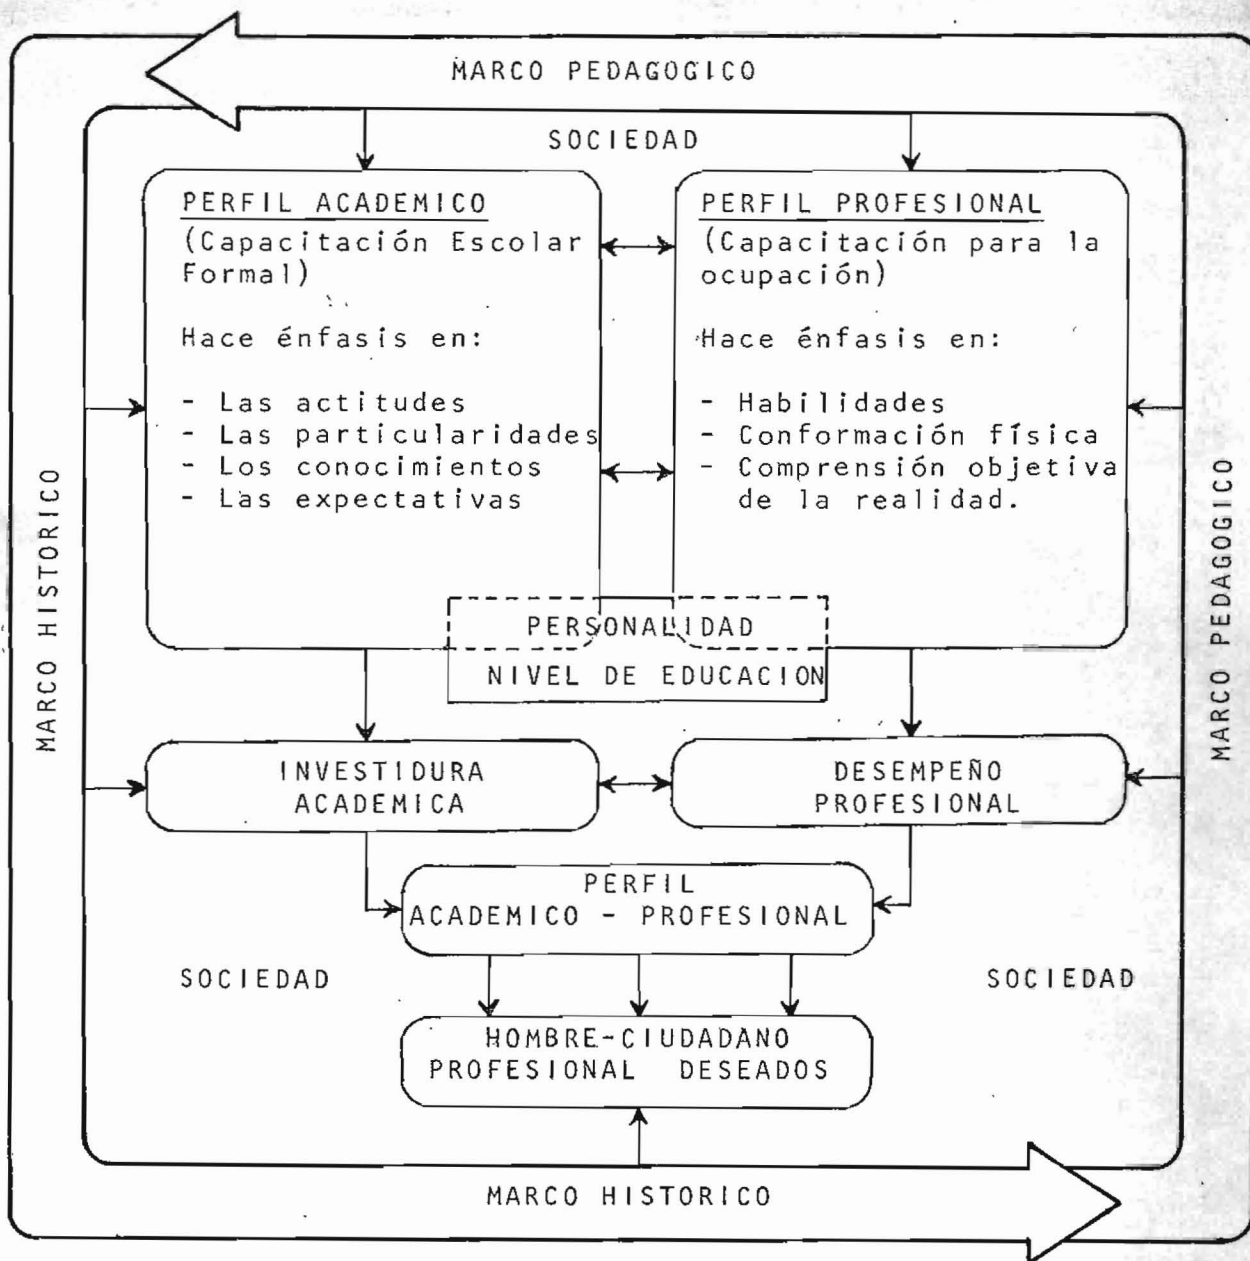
MARCO PEDAGOGICO

SOCIEDAD

PERFIL ACADEMICO
(Capacitación Escolar Formal)

Hace énfasis en:

- Las actitudes
- Las particularidades
- Los conocimientos
- Las expectativas

PERFIL PROFESIONAL
(Capacitación para la ocupación)

Hace énfasis en:

- Habilidades
- Conformación física
- Comprensión objetiva de la realidad.

MARCO HISTORICO

MARCO PEDAGOGICO

PERSONALIDAD

NIVEL DE EDUCACION

INVESTIDURA ACADEMICA

DESEMPEÑO PROFESIONAL

PERFIL ACADEMICO - PROFESIONAL

SOCIEDAD

SOCIEDAD

HOMBRE-CIUDADANO PROFESIONAL DESEADOS

MARCO HISTORICO